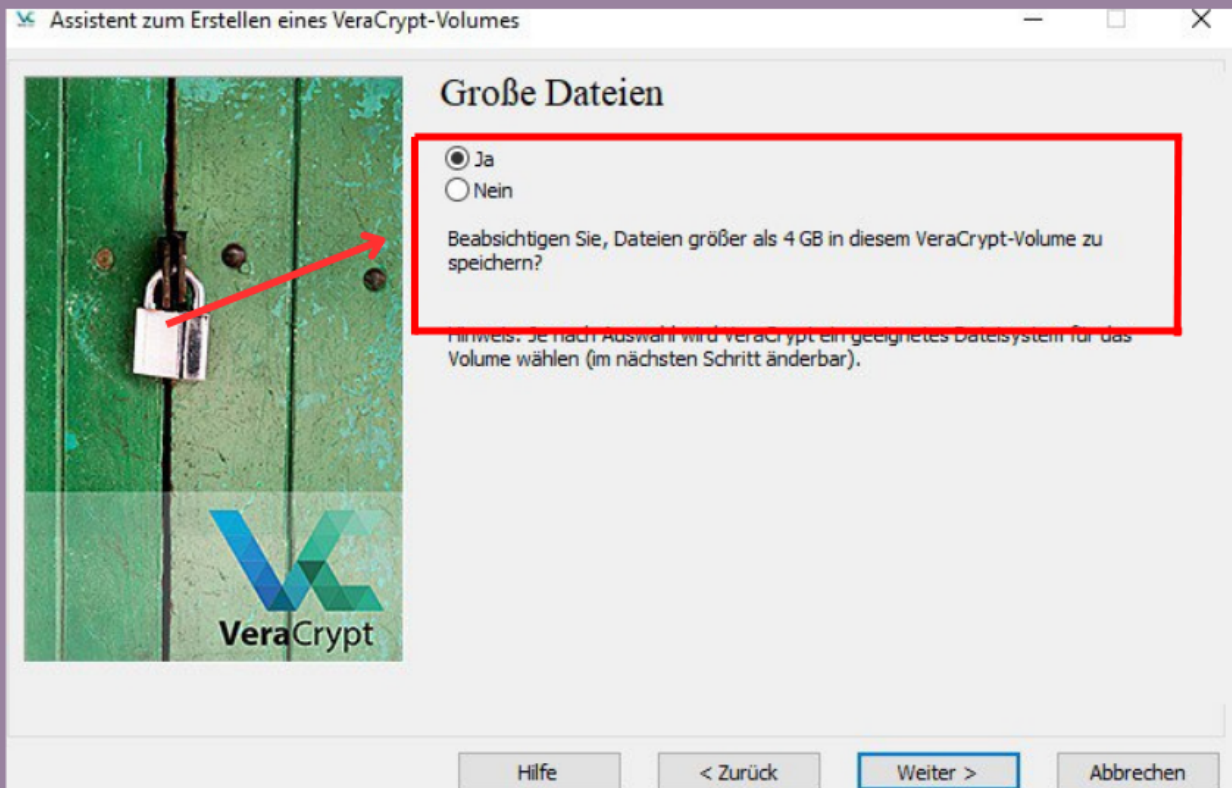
Assistent zum Erstellen eines VeraCrypt-Volumes

Große Dateien

Ja
Nein

Beabsichtigen Sie, Dateien größer als 4 GB in diesem VeraCrypt-Volume zu speichern?

Hinweis: Je nach Auswahl wird VeraCrypt ein geeignetes Dateisystem für das Volume wählen (im nächsten Schritt änderbar).

VeraCrypt

Hilfe
< Zurück
Weiter >
Abbrechen